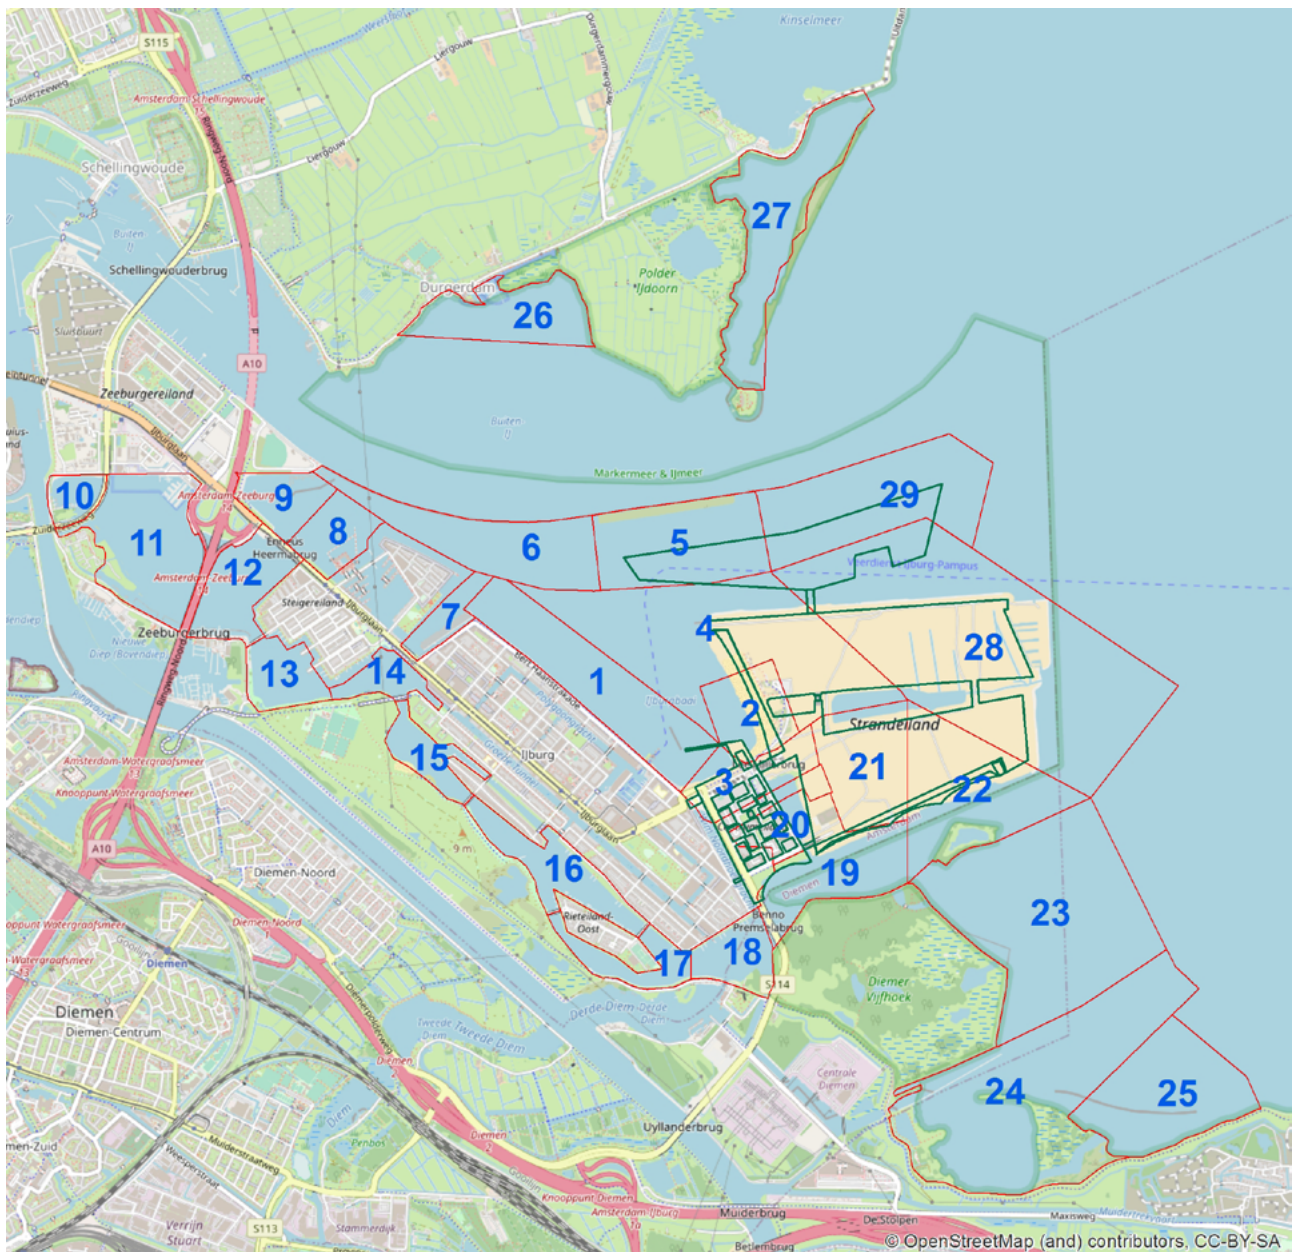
S115
Kinselmeer
Zuiderzeeweg
Amsterdam Schellingwoude
Liergouw
Durgerdammergouw
Schellingwoude
Buiten IJ
Schellingwouderbrug
27
Polder IJdoorn
Durgerdam
26
Sluisbuurt
A10
Zeeburgereiland
Buiten IJ
Markermeer & IJmeer
10
Amsterdam-Zeeburg
9
29
11
8
Enneus Heermabrug
6
5
12
Amsterdam-Zeeburg
Veerdienst IJburg-Pampus
Steigereiland
IJburglaan
7
Zeeburgerbrug
4
28
Nieuwe Diep/Bovendiep
13
14
1
2
Strandeiland
IJburg
15
21
Amsterdam-Watergraafsmeer
3
22
Knooppunt Watergraafsmeer
20
A10
9 m
19
Diemen-Noord
16
23
Rieteiland-Oost
Benno Premselabrug
Diemen-Noord
17
18
S114
Diemer Vijfhoek
Diemen
Diemen
Diemen-Centrum
Tweede Diem
Derde Diem
Centrale Diemen
24
25
Diemen
Diemen
Uyllanderbrug
Muiderstraatweg
Knooppunt Diemen
Amsterdam IJburg
Muiderbrug
De Stolpen
Verrijn Stuart
S113
Stammerdijk
Maxisweg
Betlembrug
© OpenStreetMap (and) contributors, CC-BY-SA